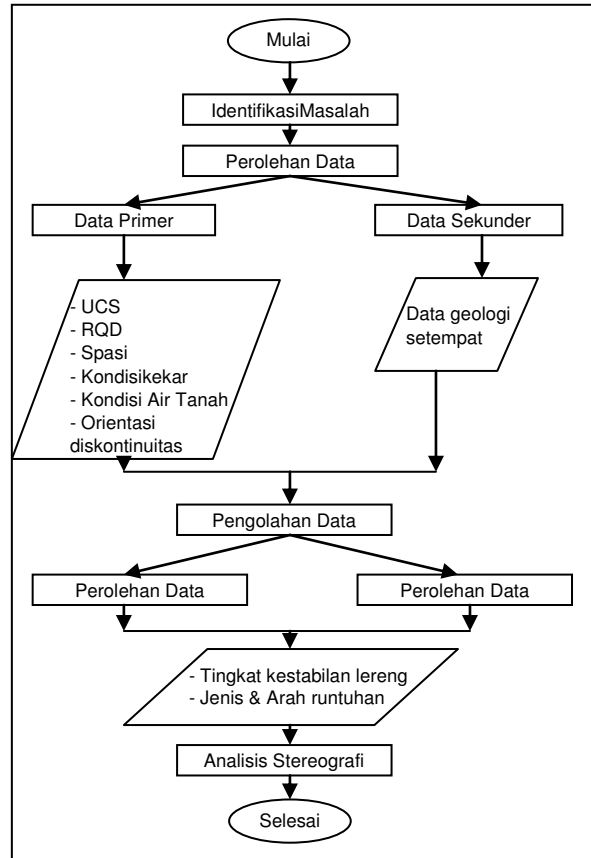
Mulai

IdentifikasiMasalah

Perolehan Data

Data Primer

Data Sekunder

- UCS
- RQD
- Spasi
- Kondisikekar
- Kondisi Air Tanah
- Orientasi diskontinuitas

Data geologi setempat

Pengolahan Data

Perolehan Data

Perolehan Data

- Tingkat kestabilan lereng
- Jenis & Arah runtuhan

Analisis Stereografi

Selesai